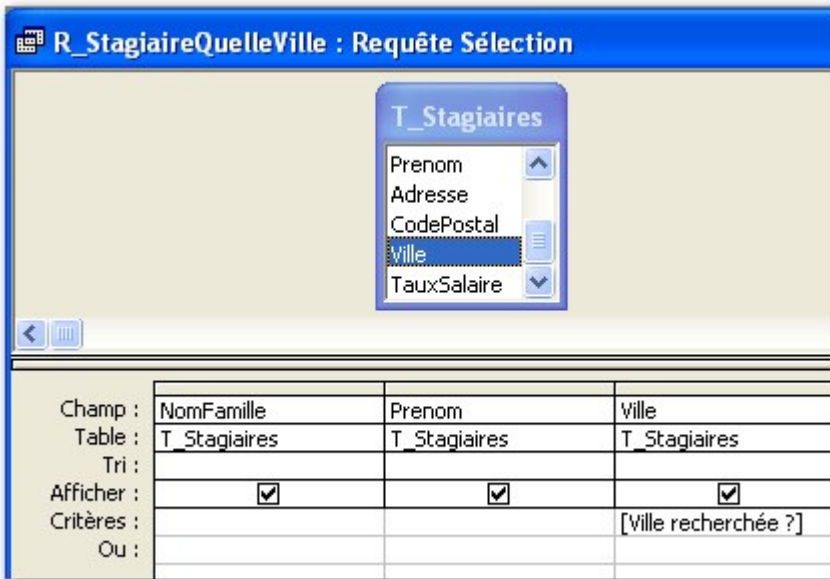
R_StagiaireQuelleVille : Requête Sélection

T_Stagiaires

Prenom
Adresse
CodePostal
Ville
TauxSalaire

| | | | |
|---|---|---|---|
| Champ : | NomFamille | Prenom | Ville |
| Table : | T_Stagiaires | T_Stagiaires | T_Stagiaires |
| Tri : | | | |
| Afficher : | ☑ | ☑ | ☑ |
| Critères : | | | [Ville recherchée ?] |
| Ou : | | | |